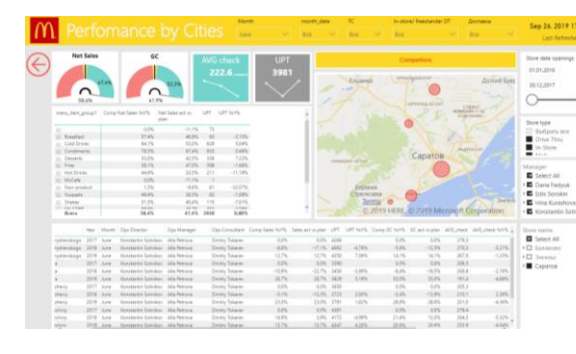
Perfomance by Cities

Month
June

month_date
Все

TC
Все

In-store/ freestander DT
Все

Доставка
Все

Sep 26, 2019 1
Last Refreshe

Net Sales
47,4%
58,4%

GC
52,3%
61,9%

AVG check
222,6

UPT
3981

Competitors

Store date openings
01.01.2016
03.12.2017

Store type
Выбрать все
Drive Thru
In Store

Manager
Select All
Daria Fedyuk
Edik Sorokin
Irina Korsikova
Konstantin Solo

Store name
Select All
Балаково
Энгельс
Саратов

Саратов

© 2019 HERE © 2019 Microsoft Corporation

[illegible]